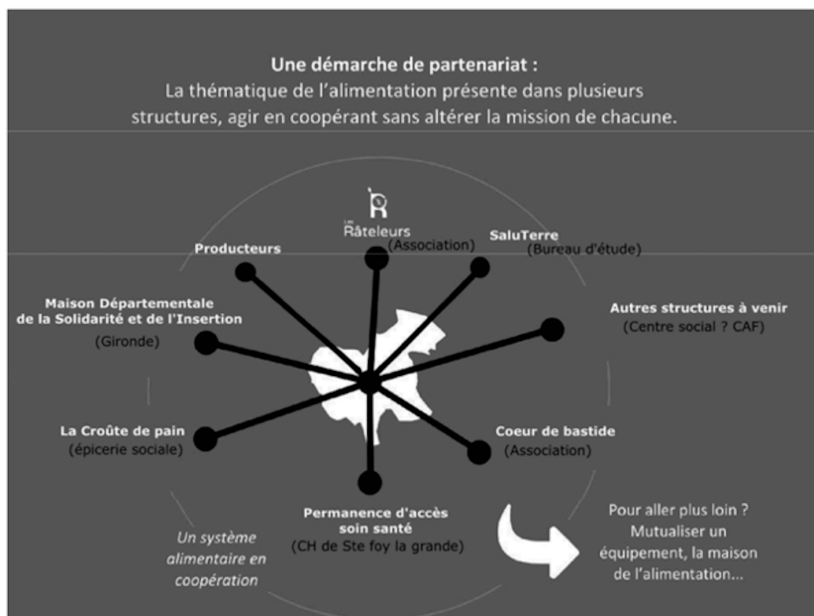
Une démarche de partenariat :
La thématique de l'alimentation présente dans plusieurs structures, agir en coopérant sans altérer la mission de chacune.

Les Râteleurs
(Association)

Producteurs

SaluTerre
(Bureau d'étude)

Maison Départementale de la Solidarité et de l'Insertion
(Gironde)

Autres structures à venir
(Centre social ? CAF)

La Croûte de pain
(épicerie sociale)

Coeur de bastide
(Association)

Permanence d'accès soin santé
(CH de Ste foy la grande)

Un système alimentaire en coopération

Pour aller plus loin ? Mutualiser un équipement, la maison de l'alimentation...